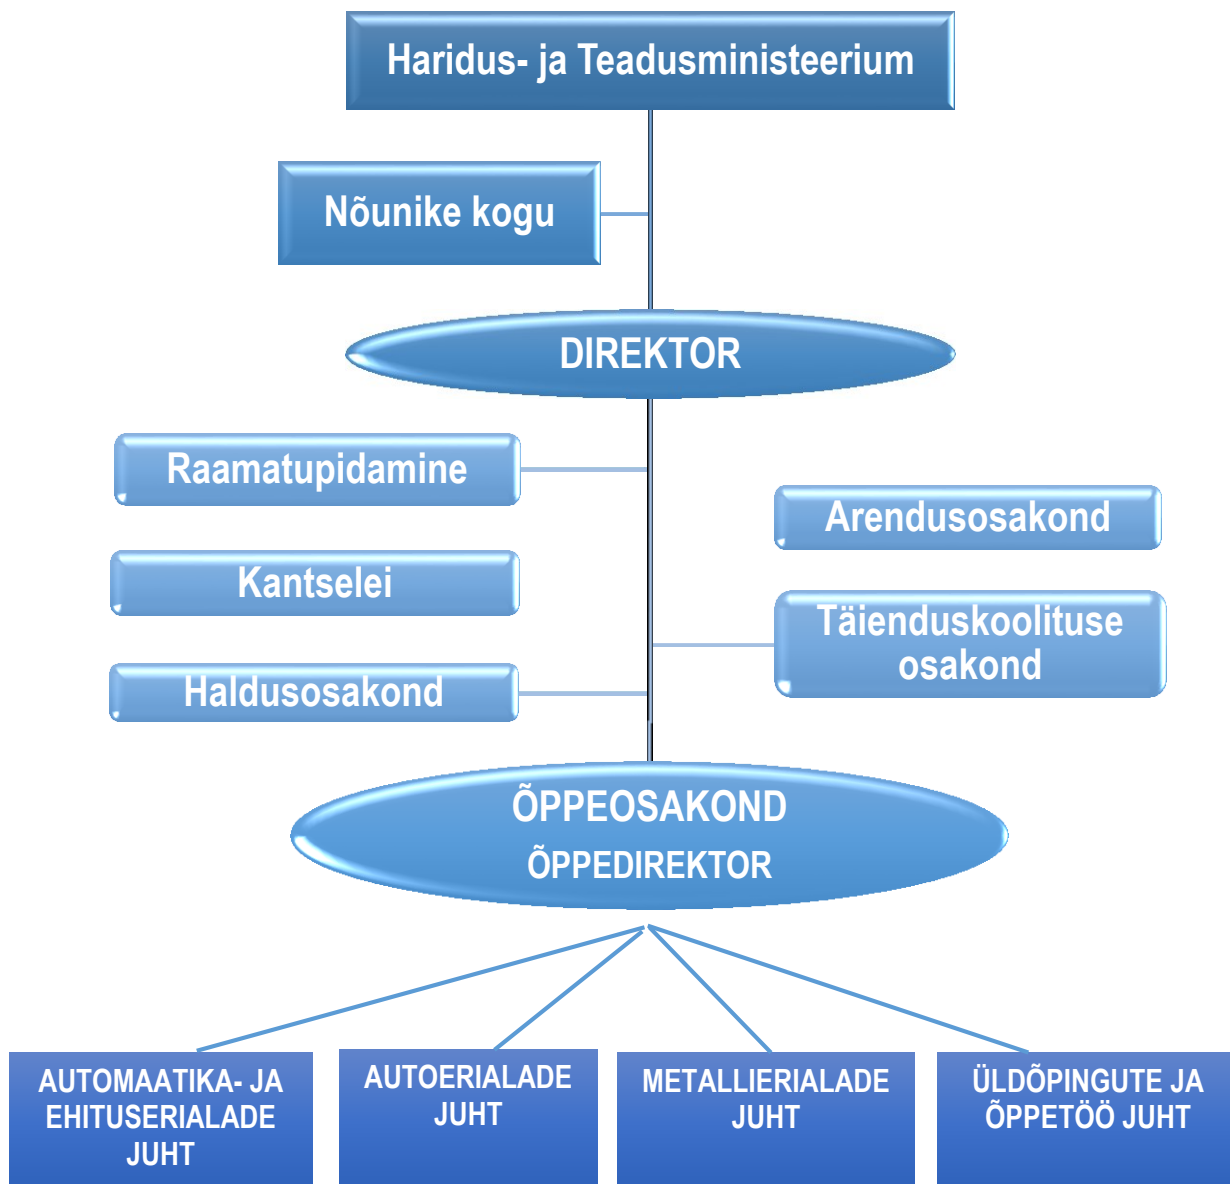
Haridus- ja Teadusministeerium

Nõunike kogu

DIREKTOR

Raamatupidamine

Kantselei

Haldusosakond

Arendusosakond

Täienduskoolituse osakond

ÕPPEOSAKOND
ÕPPEDIREKTOR

AUTOMAATIKA- JA EHITUSERIALADE JUHT

AUTOERIALADE JUHT

METALLIERIALADE JUHT

ÜLDÕPINGUTE JA ÕPPETÖÖ JUHT